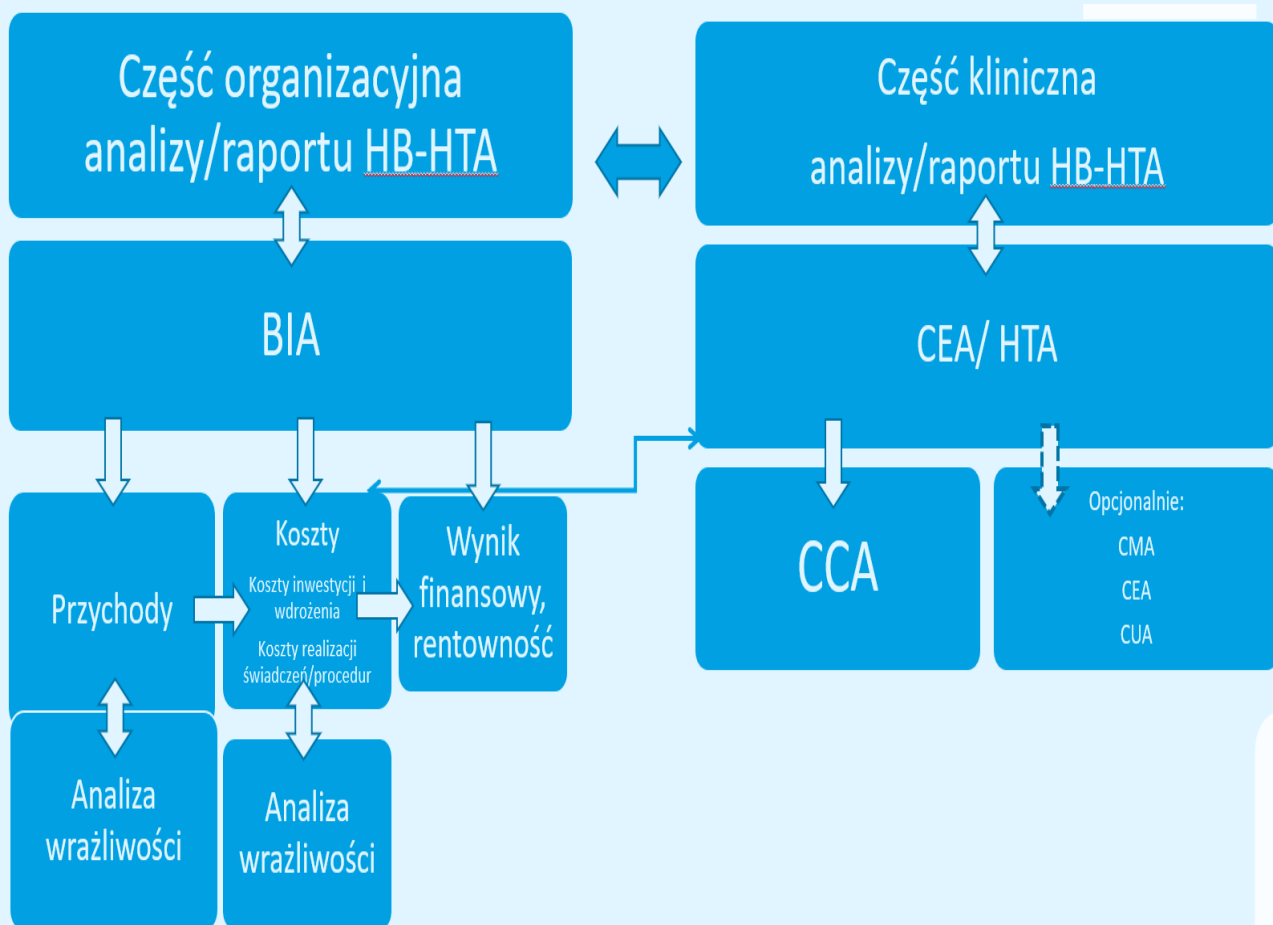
Część organizacyjna analizy/raportu HB-HTA

Część kliniczna analizy/raportu HB-HTA

BIA

CEA/ HTA

Przychody

Koszty

Koszty inwestycji i wdrożenia

Koszty realizacji świadczeń/procedur

Wynik finansowy, rentowność

CCA

Opcjonalnie:

CMA

CEA

CUA

Analiza wrażliwości

Analiza wrażliwości